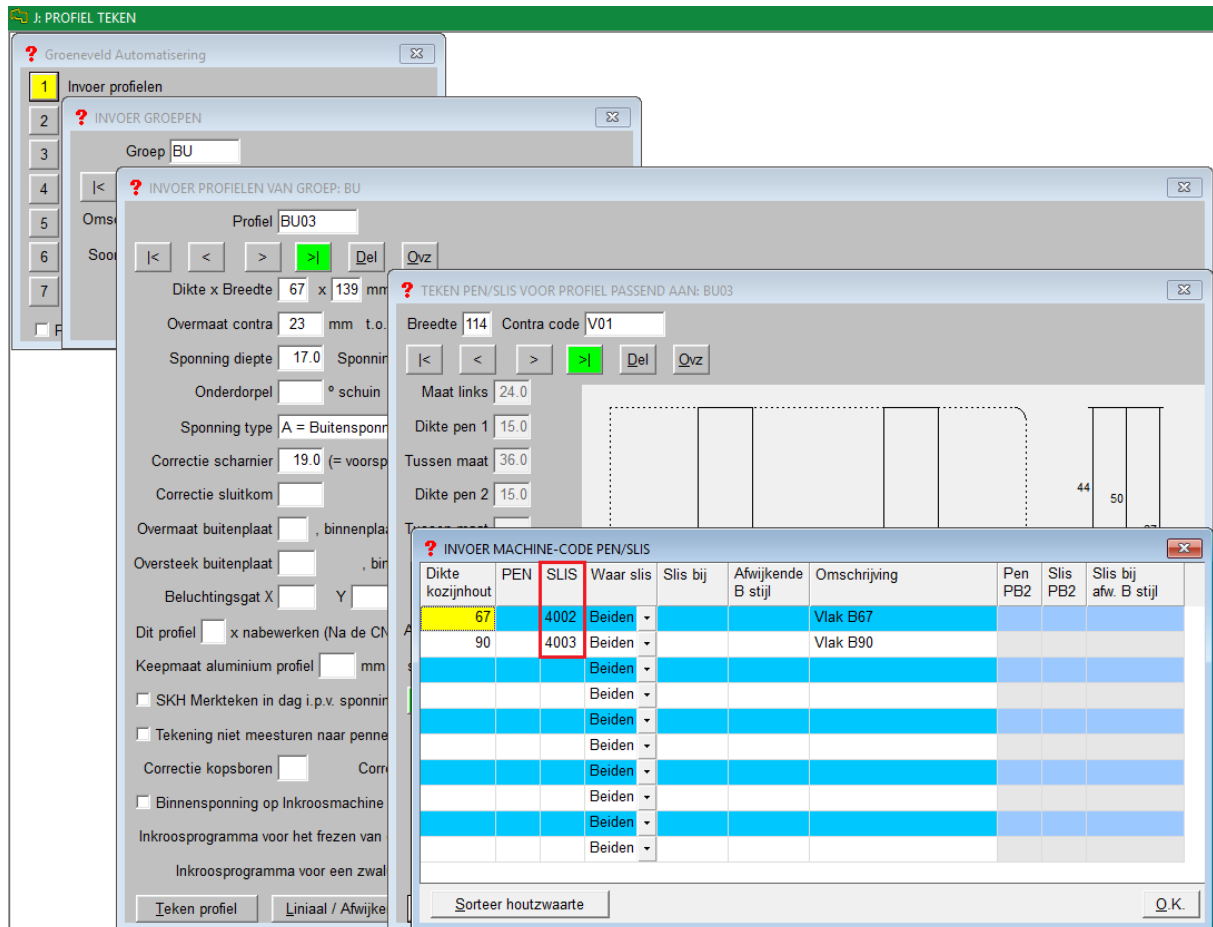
J: PROFIEL TEKEN

Groeneveld Automatisering

1 Invoer profielen
2
3
4
5
6
7

INVOER GROEPEN

Groep BU

|<

Oms

Soo

INVOER PROFIELEN VAN GROEP: BU

Profiel BU03

|< < > >| Del Ovz

Dikte x Breedte 67 x 139 mm

Overmaat contra 23 mm t.o.

Sponning diepte 17.0 Sponnin

Onderdorpel ° schuin

Sponning type A = Buitensponn

Correctie scharnier 19.0 (= voorsp

Correctie sluitkom

Overmaat buitenplaat , binnenpla

Oversteek buitenplaat , bir

Beluchtingsgat X Y

Dit profiel x nabewerken (Na de CN

Keepmaat aluminium profiel mm

SKH Merkteken in dag i.p.v. sponnin

Tekening niet meesturen naar penne

Correctie kopsboren Corr

Binnensponning op Inkroosmachine

Inkroosprogramma voor het frezen van

Inkroosprogramma voor een zwal

Teken profiel Liniaal / Afwijke

TEKEN PEN/SLIS VOOR PROFIEL PASSEND AAN: BU03

Breedte 114 Contra code V01

|< < > >| Del Ovz

Maat links 24.0

Dikte pen 1 15.0

Tussen maat 36.0

Dikte pen 2 15.0

44
50

INVOER MACHINE-CODE PEN/SLIS

| Dikte kozijnhout | PEN | SLIS | Waar slis | Slis bij | Afwijkende B stijl | Omschrijving | Pen PB2 | Slis PB2 | Slis bij afw. B stijl |
|---|---|---|---|---|---|---|---|---|---|
| 67 | | 4002 | Beiden | | | Vlak B67 | | | |
| 90 | | 4003 | Beiden | | | Vlak B90 | | | |
| | | | Beiden | | | | | | |
| | | | Beiden | | | | | | |
| | | | Beiden | | | | | | |
| | | | Beiden | | | | | | |
| | | | Beiden | | | | | | |
| | | | Beiden | | | | | | |
| | | | Beiden | | | | | | |
| | | | Beiden | | | | | | |

Sorteer houtzwaarte

O.K.